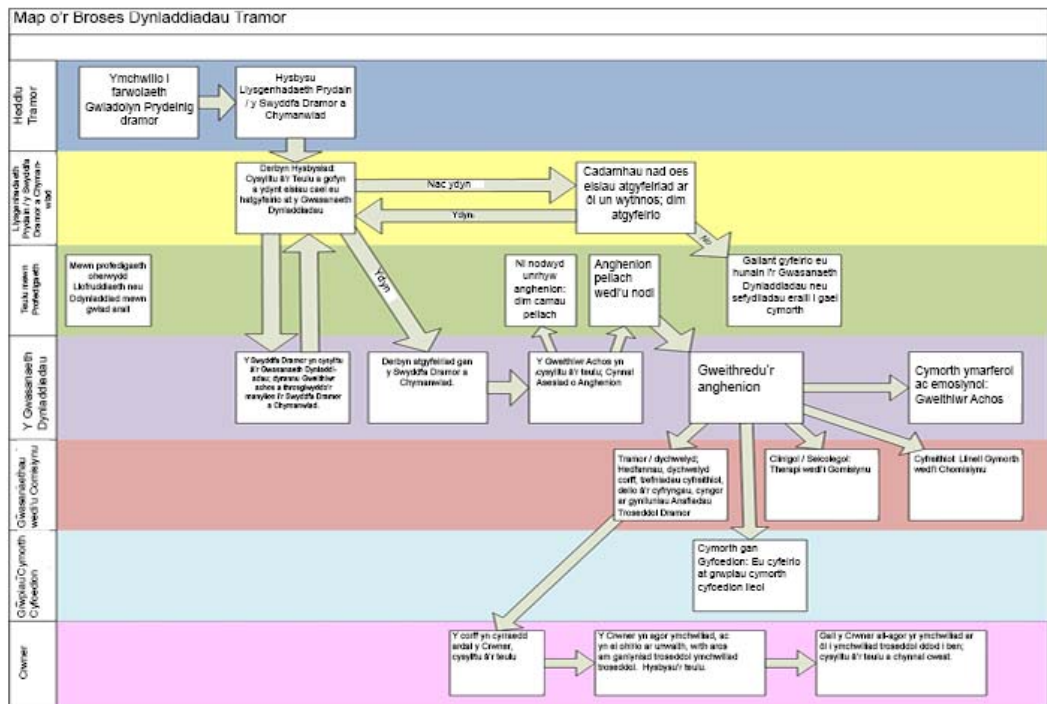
Map o'r Broses Dynladdiadau Tramor

Hoddi Tramor

Ymchwilio i farwolaeth Gwladolyn Prydeinig dramor

Hysbysu Llysgenhadaeth Prydain / y Swyddfa Dramor a Chymanwlad

Llysgenhadaeth Prydain / y Swyddfa Dramor a Chymanwlad

Derbyn Hysbysiad. Cysylltu â'r Teulu a gofyn a ydynt eisiau cael eu hatgyfeirio at y Gwasanaeth Dynladdiadau

Nac ydyn

Ydyn

Cadarnhau nad oes eisiau atgyfeiriad ar ôl un wythnos; dim atgyfeirio

Na

Teulu mewn Profedigaeth

Mewn profedigaeth oherwydd Llofruddiaeth neu Ddynladdiad mewn gwlad arall

Ydyn

Ni nodwyd unrhyw anghenion: dim camau pellach

Anghenion pellach wedi'u nodi

Gallant gyfeirio eu hunain i'r Gwasanaeth Dynladdiadau neu sefydliadau eraill i gael cymorth

Y Gwasanaeth Dynladdiadau

Y Swyddfa Dramor yn cysylltu â'r Gwasanaeth Dynladdiadau; dyrannu Gweithiwr achos a throsglwyddo'r manylion i'r Swyddfa Dramor a Chymanwlad.

Derbyn atgyfeiriad gan y Swyddfa Dramor a Chymanwlad.

Y Gweithiwr Achos yn cysylltu â'r teulu; Cynnal Asesiad o Anghenion

Gweithredu'r anghenion

Cymorth ymarferol ac emosiynol: Gweithiwr Achos

Gwasanaethau wedi'u Comisiynu

Tramor / dychwelyd; Hedfanau, dychwelyd corff, cefnogaeth cyfreithiol, delio â'r cyfryngau, cyngor ar gynllun Iawndaliadau Troseddol Dramor

Clinigol / Seicolegol: Therapi wedi'i Gomisiynu

Cyfreithiol: Llinell Gymorth wedi'i Chomisiynu

Grwpiau Cymorth Cyfoedion

Cymorth gan Gyfoedion: Eu cyfeirio at grwpiau cymorth cyfoedion lleol

Crwner

Y corff yn cyrraedd ardal y Crwner, cysylltu â'r teulu

Y Crwner yn agor ymchwiliad, ac yn ei ohirio ar unwaith, wrth aros am ganlyniad troseddol ymchwiliad troseddol. Hysbysu'r teulu.

Gall y Crwner ail-agor yr ymchwiliad ar ôl i ymchwiliad troseddol ddod i ben; cysylltu â'r teulu a chynnal cwest.